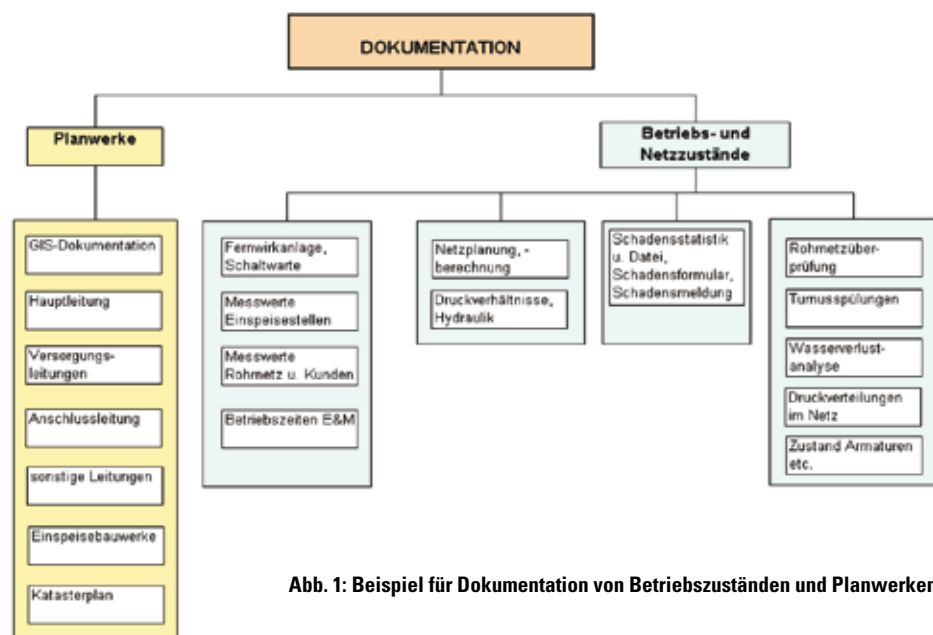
DOKUMENTATION

Planwerke

Betriebs- und Netzzustände

GIS-Dokumentation

Hauptleitung

Versorgungsleitungen

Anschlussleitung

sonstige Leitungen

Einspeisebauwerke

Katasterplan

Fernwirkanlage, Schaltwarte

Messwerte Einspeisestellen

Messwerte Rohrnetz u. Kunden

Betriebszeiten E&M

Netzplanung, -berechnung

Druckverhältnisse, Hydraulik

Schadensstatistik u. Datei, Schadensformular, Schadensmeldung

Rohrnetzüberprüfung

Turnusspülungen

Wasserverlustanalyse

Druckverteilungen im Netz

Zustand Armaturen etc.

Abb. 1: Beispiel für Dokumentation von Betriebszuständen und Planwerken